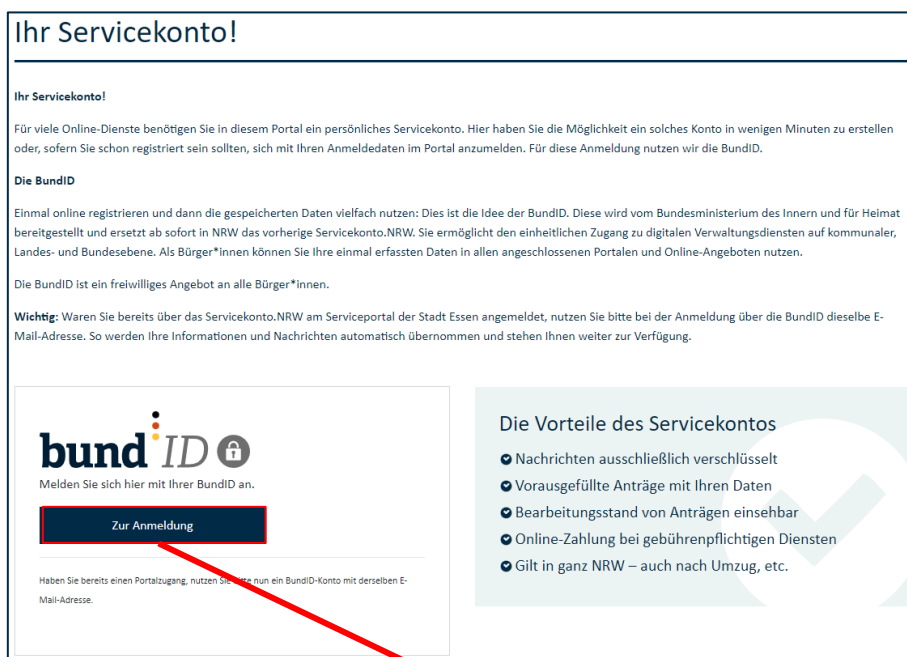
Ihr Servicekonto!

Ihr Servicekonto!

Für viele Online-Dienste benötigen Sie in diesem Portal ein persönliches Servicekonto. Hier haben Sie die Möglichkeit ein solches Konto in wenigen Minuten zu erstellen oder, sofern Sie schon registriert sein sollten, sich mit Ihren Anmeldedaten im Portal anzumelden. Für diese Anmeldung nutzen wir die BundID.

Die BundID

Einmal online registrieren und dann die gespeicherten Daten vielfach nutzen: Dies ist die Idee der BundID. Diese wird vom Bundesministerium des Innern und für Heimat bereitgestellt und ersetzt ab sofort in NRW das vorherige Servicekonto.NRW. Sie ermöglicht den einheitlichen Zugang zu digitalen Verwaltungsdiensten auf kommunaler, Landes- und Bundesebene. Als Bürger*innen können Sie Ihre einmal erfassten Daten in allen angeschlossenen Portalen und Online-Angeboten nutzen.

Die BundID ist ein freiwilliges Angebot an alle Bürger*innen.

Wichtig: Waren Sie bereits über das Servicekonto.NRW am Serviceportal der Stadt Essen angemeldet, nutzen Sie bitte bei der Anmeldung über die BundID dieselbe E-Mail-Adresse. So werden Ihre Informationen und Nachrichten automatisch übernommen und stehen Ihnen weiter zur Verfügung.

bund ID

Melden Sie sich hier mit Ihrer BundID an.

Zur Anmeldung

Haben Sie bereits einen Portalzugang, nutzen Sie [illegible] nun ein BundID-Konto mit derselben E-Mail-Adresse.

Die Vorteile des Servicekontos

Nachrichten ausschließlich verschlüsselt
Vorausgefüllte Anträge mit Ihren Daten
Bearbeitungsstand von Anträgen einsehbar
Online-Zahlung bei gebührenpflichtigen Diensten
Gilt in ganz NRW – auch nach Umzug, etc.